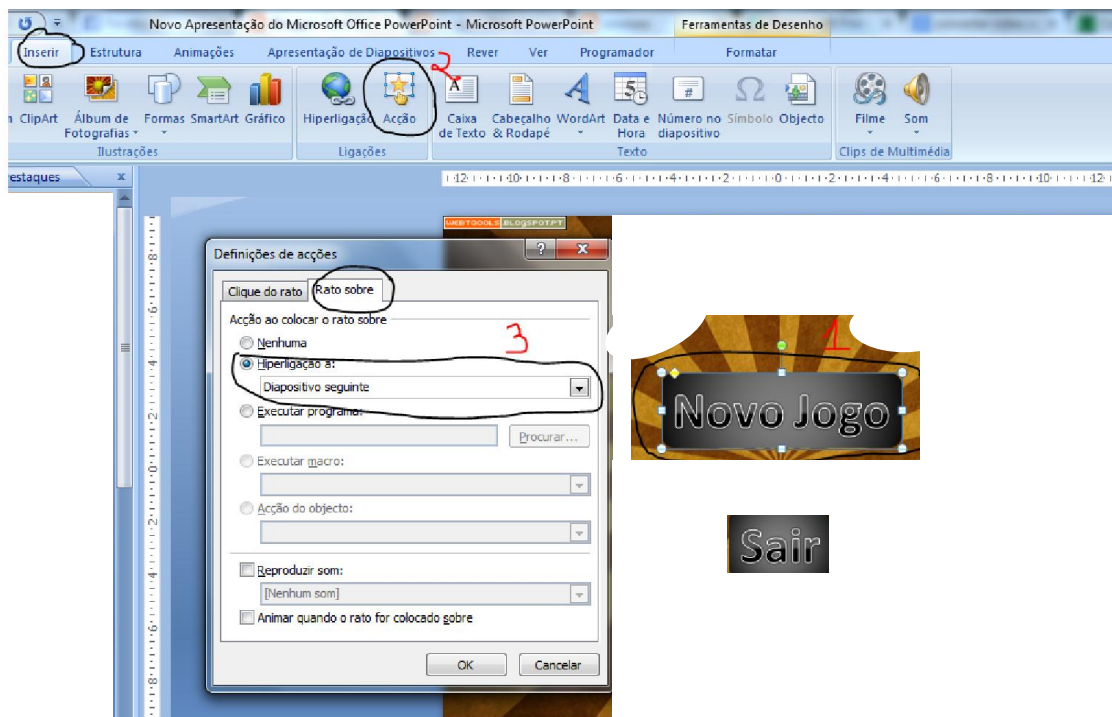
Novo Apresentação do Microsoft Office PowerPoint - Microsoft PowerPoint
Ferramentas de Desenho
Inserir
Estrutura
Animações
Apresentação de Diapositivos
2
Rever
Ver
Programador
Formatar
ClipArt
Álbum de Fotografias
Formas
SmartArt
Gráfico
Ilustrações
Hiperligação
Acção
Ligações
Caixa de Texto
Cabeçalho & Rodapé
WordArt
Data e Hora
Número no diapositivo
Símbolo
Objecto
Texto
Filme
Som
Clips de Multimédia
estaques
x
·12· · ·10· · ·8· · ·6· · ·4· · ·2· · ·0· · ·2· · ·4· · ·6· · ·8· · ·10· · ·12·
WEBTOOOLS.BLOGSPOT.PT
Definições de acções
?
x
Clique do rato
Rato sobre
Acção ao colocar o rato sobre
3
Nenhuma
Hiperligação a:
Diapositivo seguinte
Executar programa:
Procurar...
Executar macro:
Acção do objecto:
Reproduzir som:
[Nenhum som]
Animar quando o rato for colocado sobre
OK
Cancelar
1
Novo Jogo
Sair